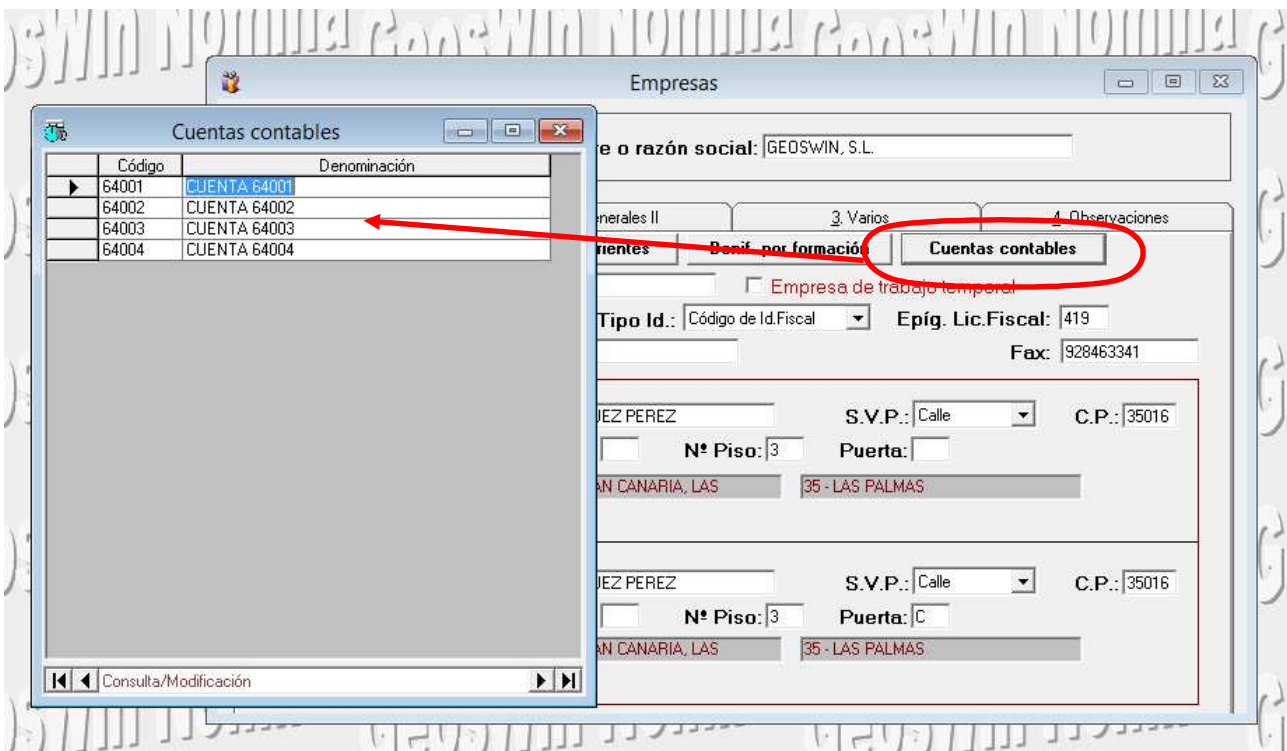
Geoswin Nomina Geoswin Nomina Geoswin Nomina

Empresas

Cuentas contables

| Código | Denominación |
|---|---|
| 64001 | CUENTA 64001 |
| 64002 | CUENTA 64002 |
| 64003 | CUENTA 64003 |
| 64004 | CUENTA 64004 |

Consulta/Modificación

re o razón social: GEOSWIN, S.L.

nerales II

3. Varios

4. Observaciones

rientes

Bonif. por formación

Cuentas contables

Empresa de trabajo temporal

Tipo Id.: Código de Id.Fiscal

Epíg. Lic.Fiscal: 419

Fax: 928463341

JEZ PEREZ

S.V.P.: Calle

C.P.: 35016

Nº Piso: 3

Puerta:

AN CANARIA, LAS

35 - LAS PALMAS

JEZ PEREZ

S.V.P.: Calle

C.P.: 35016

Nº Piso: 3

Puerta: C

AN CANARIA, LAS

35 - LAS PALMAS